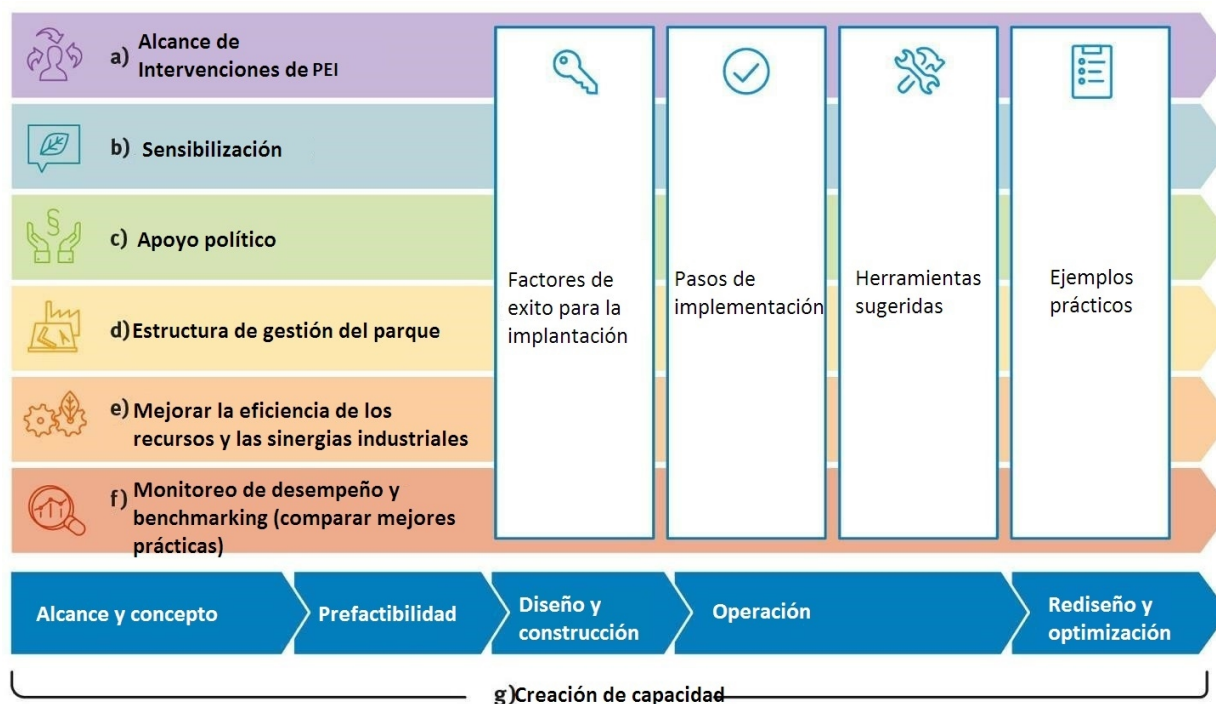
a) Alcance de Intervenciones de PEI

b) Sensibilización

c) Apoyo político

d) Estructura de gestión del parque

e) Mejorar la eficiencia de los recursos y las sinergias industriales

f) Monitoreo de desempeño y benchmarking (comparar mejores prácticas)

Factores de exito para la implantación

Pasos de implementación

Herramientas sugeridas

Ejemplos prácticos

Alcance y concepto

Prefactibilidad

Diseño y construcción

Operación

Rediseño y optimización

g) Creación de capacidad